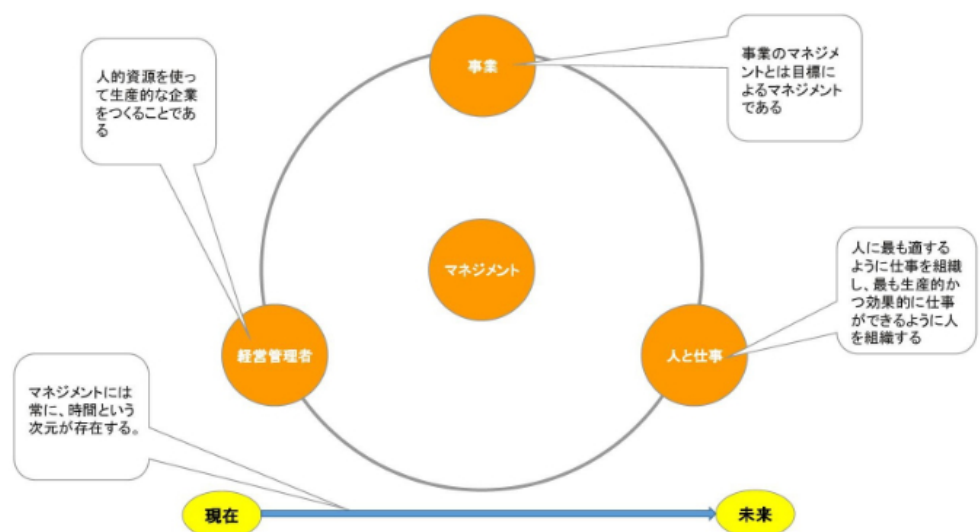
人的資源を使って生産的な企業をつくることである

事業

事業のマネジメントとは目標によるマネジメントである

マネジメント

人に最も適するように仕事を組織し、最も生産的かつ効果的に仕事ができるように人を組織する

経営管理者

人と仕事

マネジメントには常に、時間という次元が存在する。

現在

未来